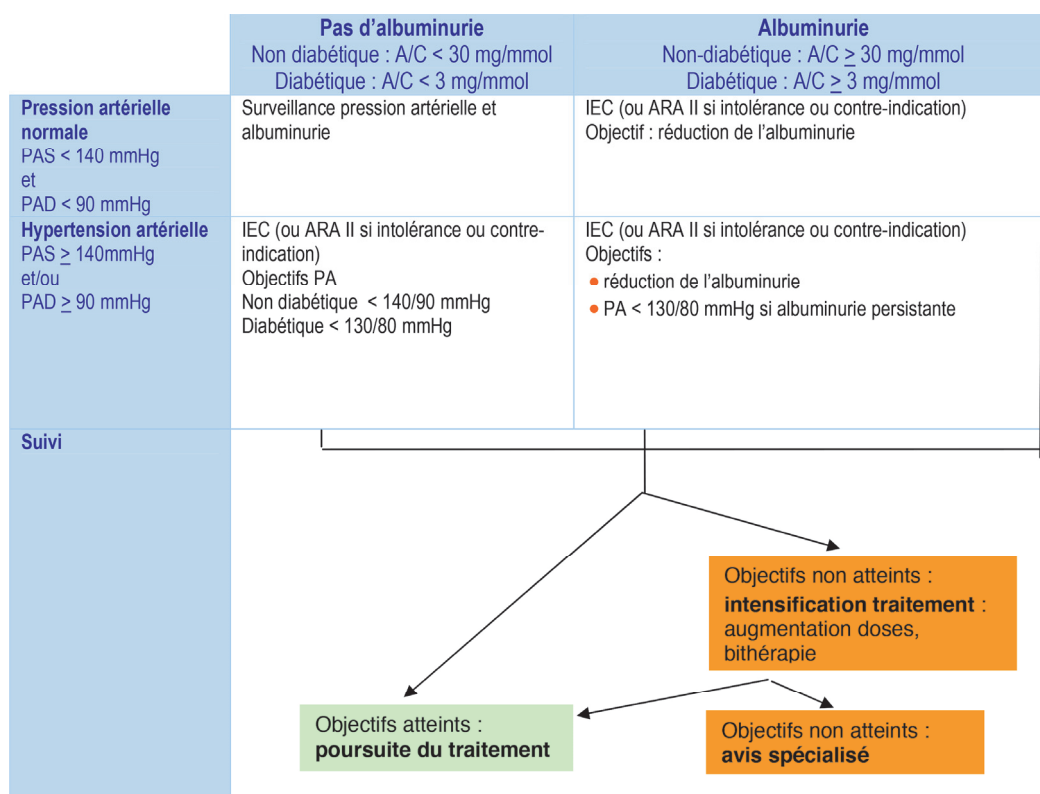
| | **Pas d'albuminurie** Non diabétique : A/C < 30 mg/mmol Diabétique : A/C < 3 mg/mmol | **Albuminurie** Non-diabétique : A/C $\geq$ 30 mg/mmol Diabétique : A/C $\geq$ 3 mg/mmol |
|---|---|---|
| **Pression artérielle normale** PAS < 140 mmHg et PAD < 90 mmHg | Surveillance pression artérielle et albuminurie | IEC (ou ARA II si intolérance ou contre-indication) Objectif : réduction de l'albuminurie |
| **Hypertension artérielle** PAS $\geq$ 140mmHg et/ou PAD $\geq$ 90 mmHg | IEC (ou ARA II si intolérance ou contre-indication) Objectifs PA Non diabétique < 140/90 mmHg Diabétique < 130/80 mmHg | IEC (ou ARA II si intolérance ou contre-indication) Objectifs : • réduction de l'albuminurie • PA < 130/80 mmHg si albuminurie persistante |
| **Suivi** | | |

Objectifs non atteints : **intensification traitement** : augmentation doses, bithérapie

Objectifs atteints : **poursuite du traitement**

Objectifs non atteints : **avis spécialisé**